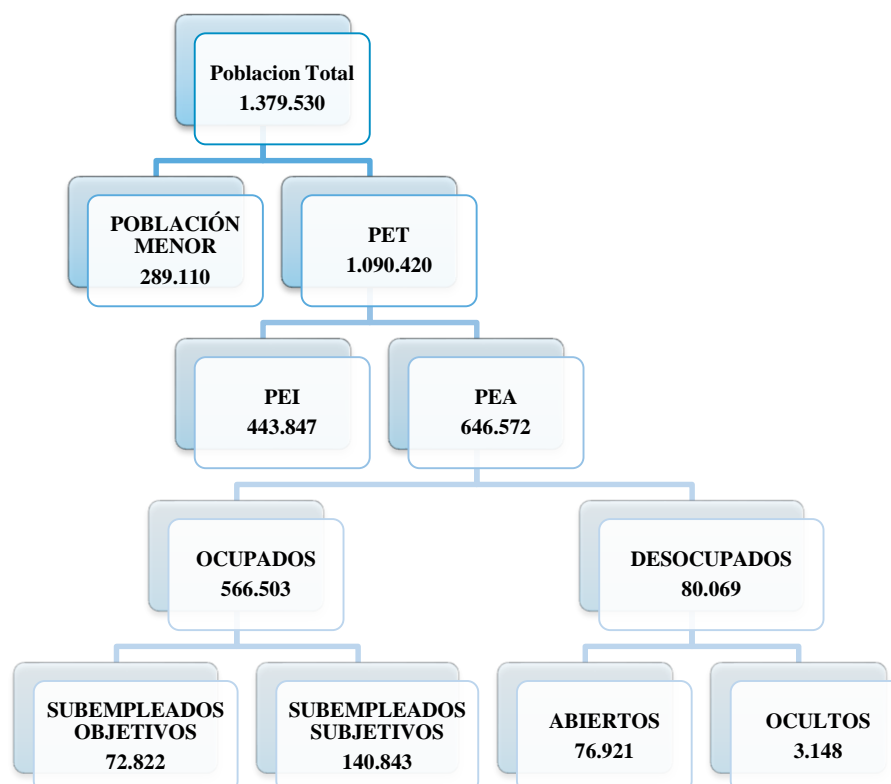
Poblacion Total
1.379.530

POBLACIÓN MENOR
289.110

PET
1.090.420

PEI
443.847

PEA
646.572

OCUPADOS
566.503

DESOCUPADOS
80.069

SUBEMPLEADOS OBJETIVOS
72.822

SUBEMPLEADOS SUBJETIVOS
140.843

ABIERTOS
76.921

OCULTOS
3.148